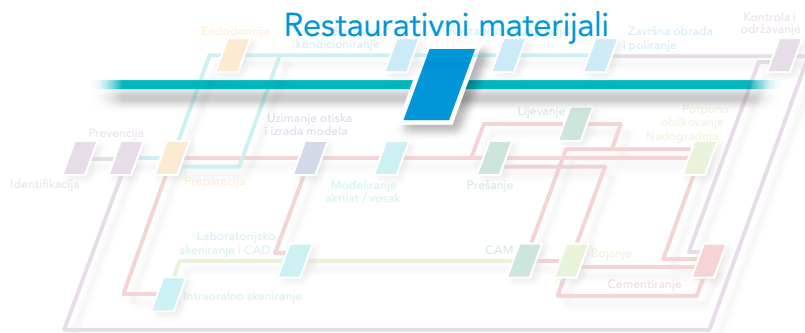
Restaurativni materijali

Endodoncija

kondicioniranje

Završna obrada i poliranje

Kontrola i održavanje

Prevencija

Uzimanje otiska i izrada modela

Lijevanje

Potpuno oblikovanje Nadogradnja

Identifikacija

Preparacija

Modeliranje akrilat / vosak

Prešanje

Laboratorijsko skeniranje i CAD

CAM

Bojanje

Intraoralno skeniranje

Cementiranje